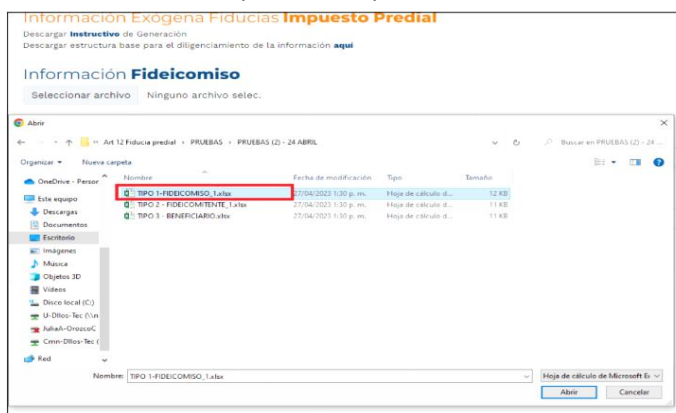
Información Exógena Fiducias Impuesto Predial

Descargar Instructivo de Generación

Descargar estructura base para el diligenciamiento de la información aqui

Información Fideicomiso

Seleccionar archivo Ninguno archivo selec.

Abrir

« Art 12 Fiducia predial › PRUEBAS › PRUEBAS (2) - 24 ABRIL

Buscar en PRUEBAS (2) - 24 ...

Organizar ▾ Nueva carpeta

OneDrive - Persor

Este equipo

Descargas

Documentos

Escritorio

Imágenes

Música

Objetos 3D

Videos

Disco local (C:)

U-Dllos-Tec (\\n

JuliaA-OroscoC

Cmn-Dllos-Tec (

Red

| Nombre | Fecha de modificación | Tipo | Tamaño |
|---|---|---|---|
| TIPO 1-FIDEICOMISO_1.xlsx | 27/04/2023 1:30 p. m. | Hoja de cálculo d... | 12 KB |
| TIPO 2 - FIDEICOMITENTE_1.xlsx | 27/04/2023 1:30 p. m. | Hoja de cálculo d... | 11 KB |
| TIPO 3 - BENEFICIARIO.xlsx | 27/04/2023 1:30 p. m. | Hoja de cálculo d... | 11 KB |

Nombre: TIPO 1-FIDEICOMISO_1.xlsx

Hoja de cálculo de Microsoft Ex

Abrir

Cancelar